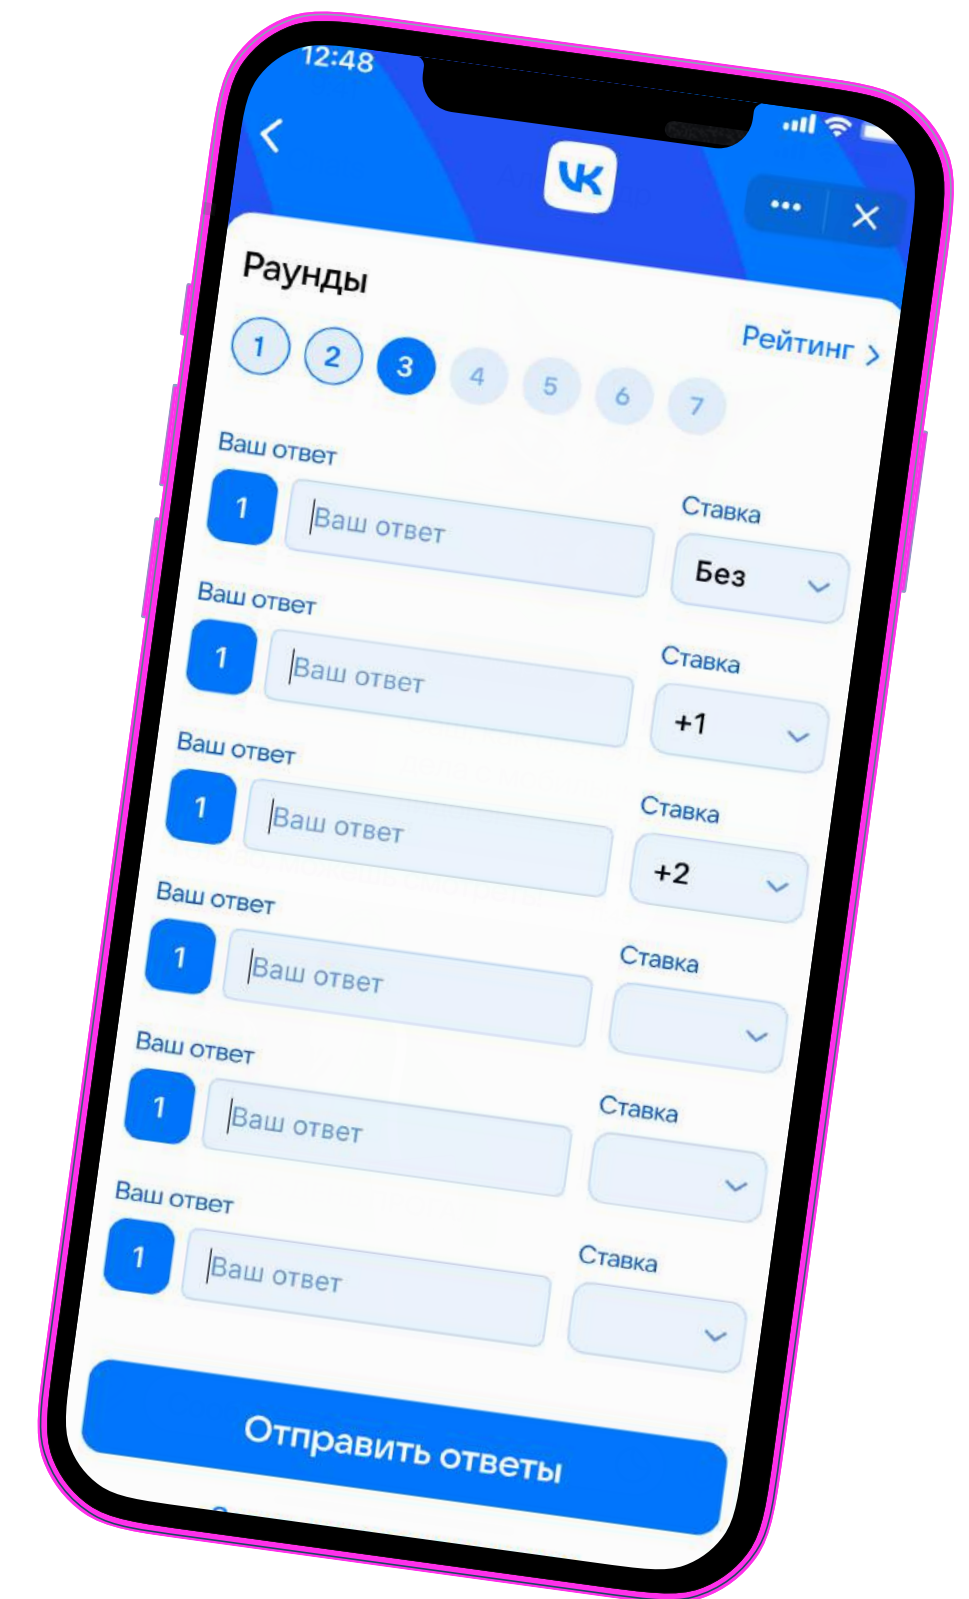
12:48

<

VK

•••
×

Раунды

Рейтинг >

1 2 3 4 5 6 7

Ваш ответ
1
Ваш ответ
Ставка
Без

Ваш ответ
1
Ваш ответ
Ставка
+1

Ваш ответ
1
Ваш ответ
Ставка
+2

Ваш ответ
1
Ваш ответ
Ставка

Ваш ответ
1
Ваш ответ
Ставка

Ваш ответ
1
Ваш ответ
Ставка

Отправить ответы